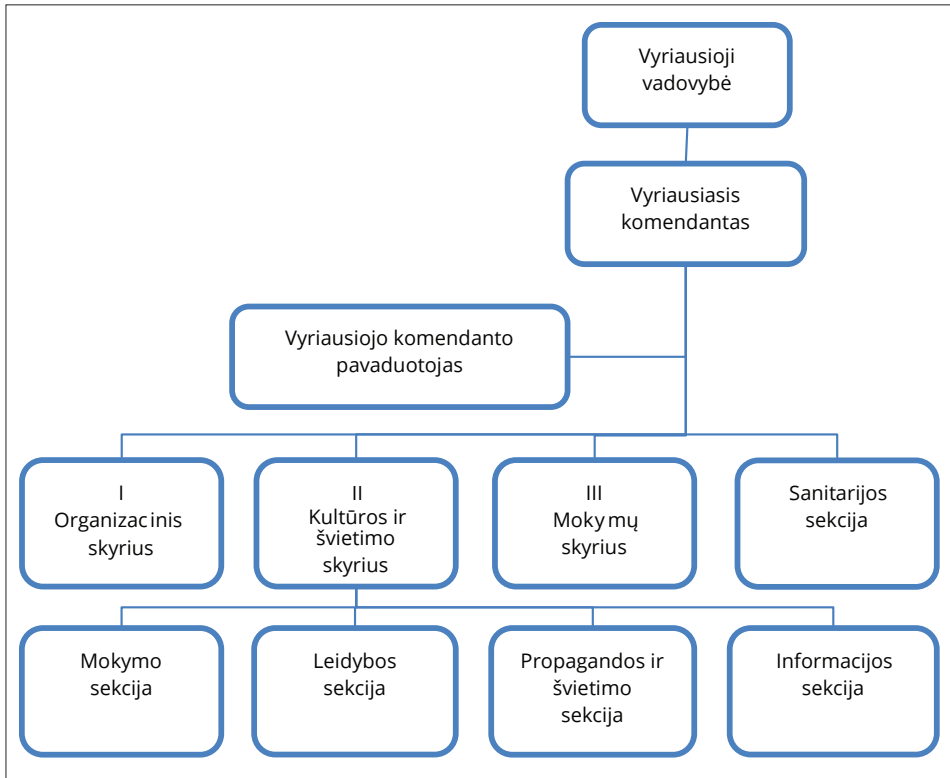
Vyriausioji vadovybė

Vyriausiasis komendantas

Vyriausiojo komendanto pavaduotojas

I Organizacinis skyrius

II Kultūros ir švietimo skyrius

III Mokymų skyrius

Sanitarijos sekcija

Mokymo sekcija

Leidybos sekcija

Propagandos ir švietimo sekcija

Informacijos sekcija